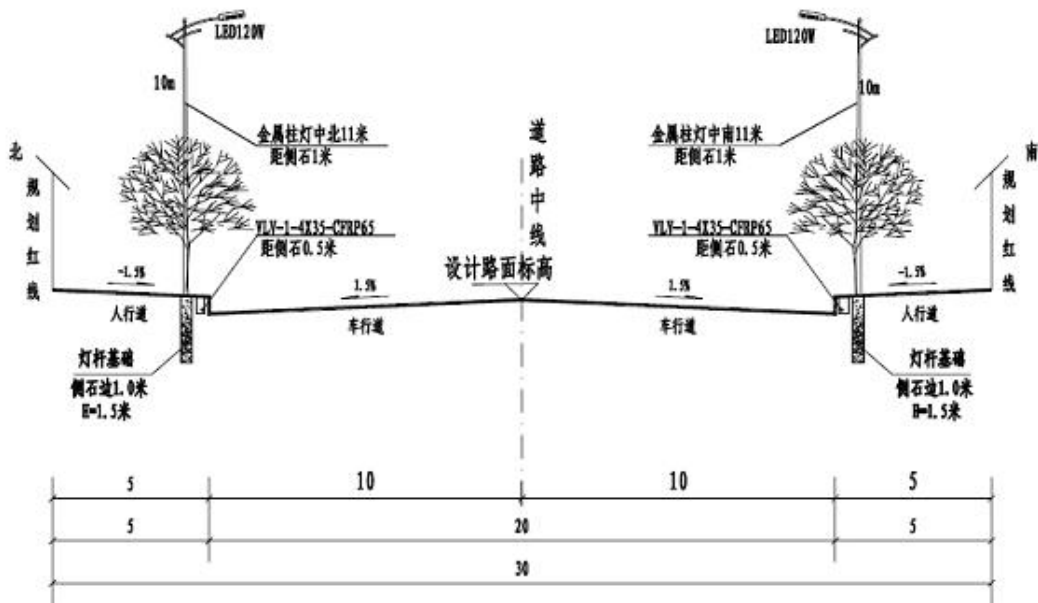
LED120W

10m

金属柱灯中北11米
距侧石1米

北
规
划
红
线

VLV-1-4X35-CFRP65
距侧石0.5米

-1.5%

人行道

灯杆基础
侧石边1.0米
H=1.5米

道
路
中
线

设计路面标高

1.5%

车行道

LED120W

10m

金属柱灯中南11米
距侧石1米

南
规
划
红
线

VLV-1-4X35-CFRP65
距侧石0.5米

1.5%

车行道

-1.5%

人行道

灯杆基础
侧石边1.0米
H=1.5米

5
10
10
5

5
20
5

30